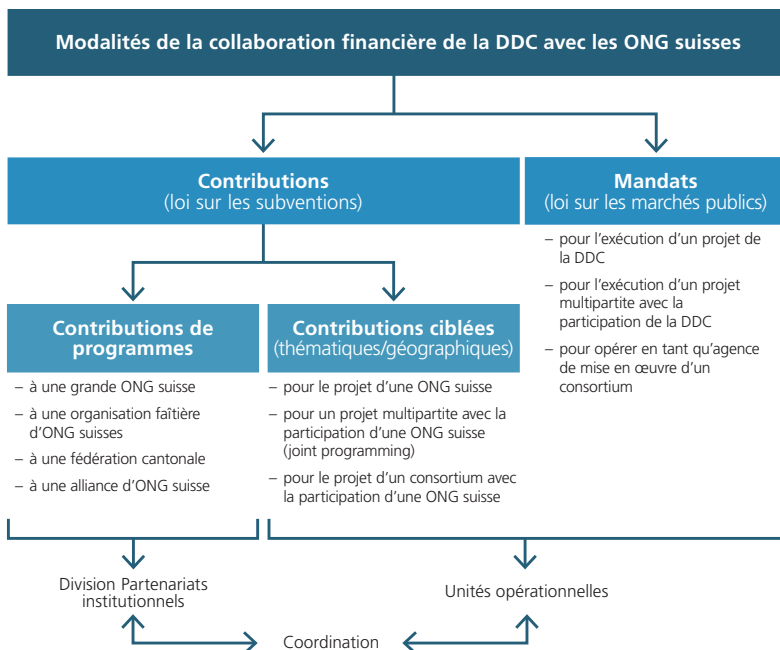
Modalités de la collaboration financière de la DDC avec les ONG suisses

Contributions
(loi sur les subventions)

Mandats
(loi sur les marchés publics)

– pour l'exécution d'un projet de la DDC
– pour l'exécution d'un projet multipartite avec la participation de la DDC
– pour opérer en tant qu'agence de mise en œuvre d'un consortium

Contributions de programmes

– à une grande ONG suisse
– à une organisation faîtière d'ONG suisses
– à une fédération cantonale
– à une alliance d'ONG suisse

Contributions ciblées
(thématiques/géographiques)

– pour le projet d'une ONG suisse
– pour un projet multipartite avec la participation d'une ONG suisse (joint programming)
– pour le projet d'un consortium avec la participation d'une ONG suisse

Division Partenariats institutionnels

Unités opérationnelles

Coordination